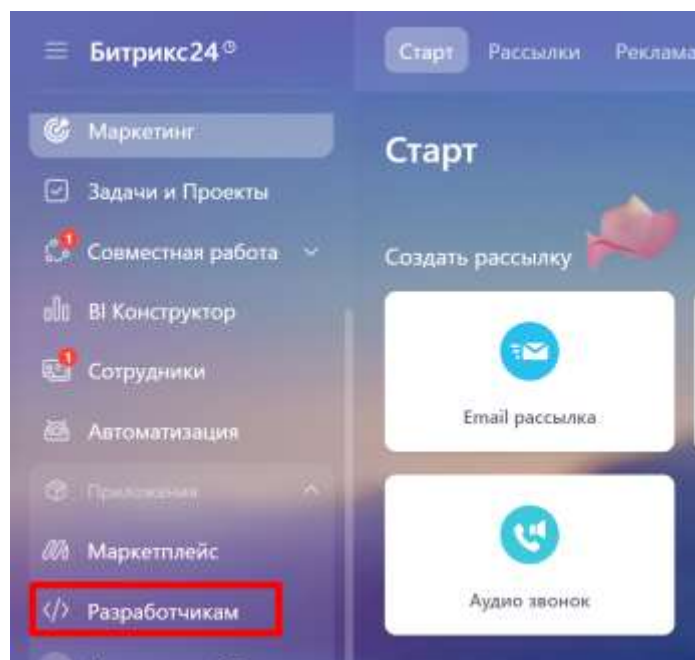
Битрикс24

Старт Рассылки Реклама

Маркетинг

Задачи и Проекты

1 Совместная работа

BI Конструктор

1 Сотрудники

Автоматизация

Приложения

Маркетплейс

Разработчикам

Старт

Создать рассылку

Email рассылка

Аудио звонок